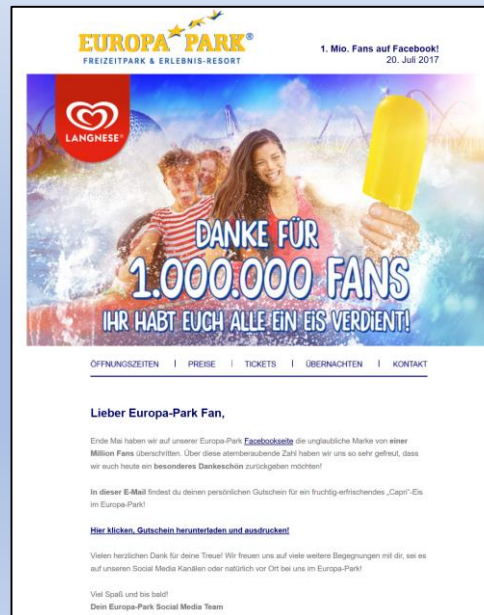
EUROPA PARK®
FREIZEITPARK & ERLEBNIS-RESORT

1. Mio. Fans auf Facebook!
20. Juli 2017

LANGNESE®

DANKE FÜR
1.000.000 FANS
IHR HABT EUCH ALLE EIN EIS VERDIENT!

ÖFFNUNGSZEITEN | PREISE | TICKETS | ÜBERNACHTEN | KONTAKT

Lieber Europa-Park Fan,

Ende Mai haben wir auf unserer Europa-Park Facebookseite die unglaubliche Marke von einer Million Fans überschritten. Über diese atemberaubende Zahl haben wir uns so sehr gefreut, dass wir euch heute ein besonderes Dankeschön zurückgeben möchten!

In dieser E-Mail findest du deinen persönlichen Gutschein für ein fruchtig-erfrischendes „Capri"-Eis im Europa-Park!

Hier klicken, Gutschein herunterladen und ausdrucken!

Vielen herzlichen Dank für deine Treue! Wir freuen uns auf viele weitere Begegnungen mit dir, sei es auf unseren Social Media Kanälen oder natürlich vor Ort bei uns im Europa-Park!

Viel Spaß und bis bald!
Dein Europa-Park Social Media Team